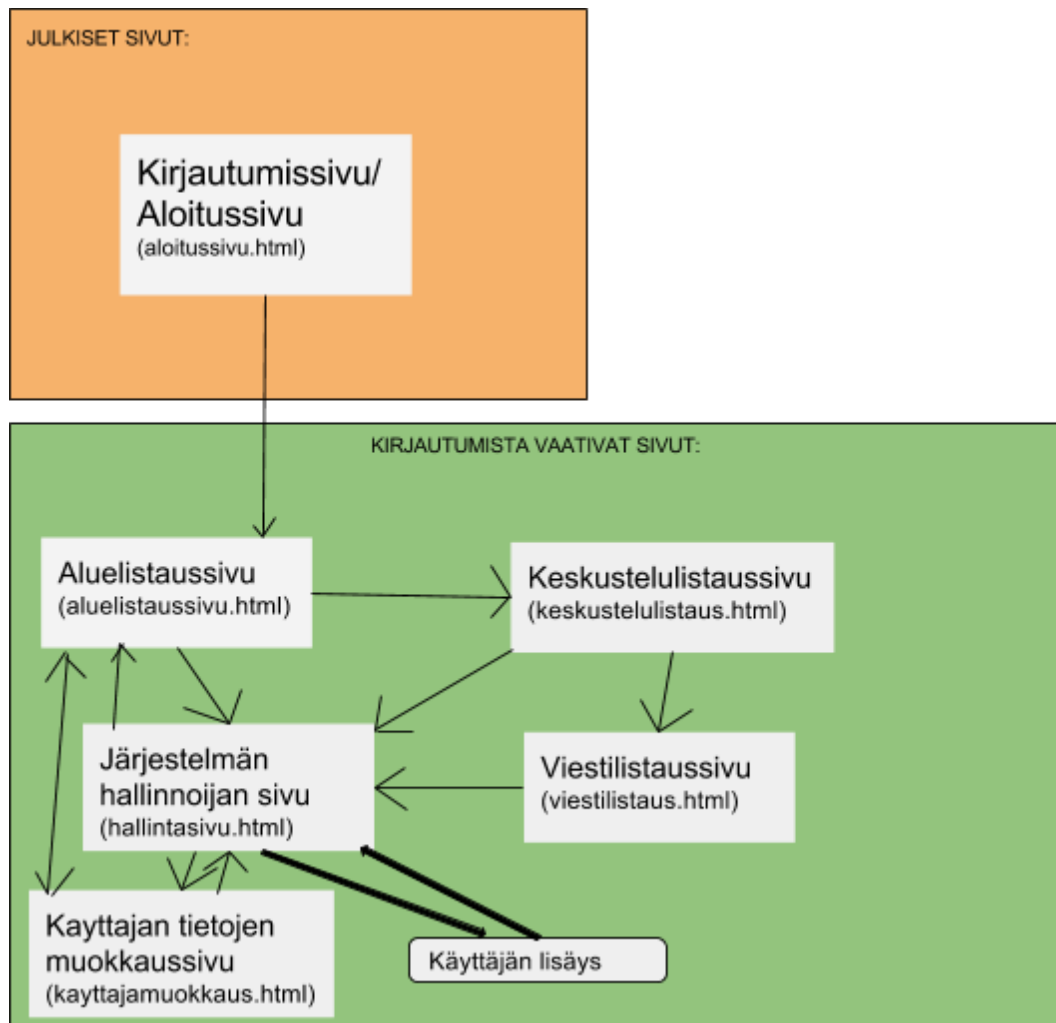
JULKISET SIVUT:

Kirjautumissivu/
Aloitussivu
(aloitussivu.html)

KIRJAUTUMISTA VAATIVAT SIVUT:

Aluelistaussivu
(aluelistaussivu.html)

Keskustelulistaussivu
(keskustelulistaus.html)

Järjestelmän hallinnoijan sivu
(hallintasivu.html)

Viestilistaussivu
(viestilistaus.html)

Kayttajan tietojen muokkaussivu
(kayttajamuokkaus.html)

Käyttäjän lisäys